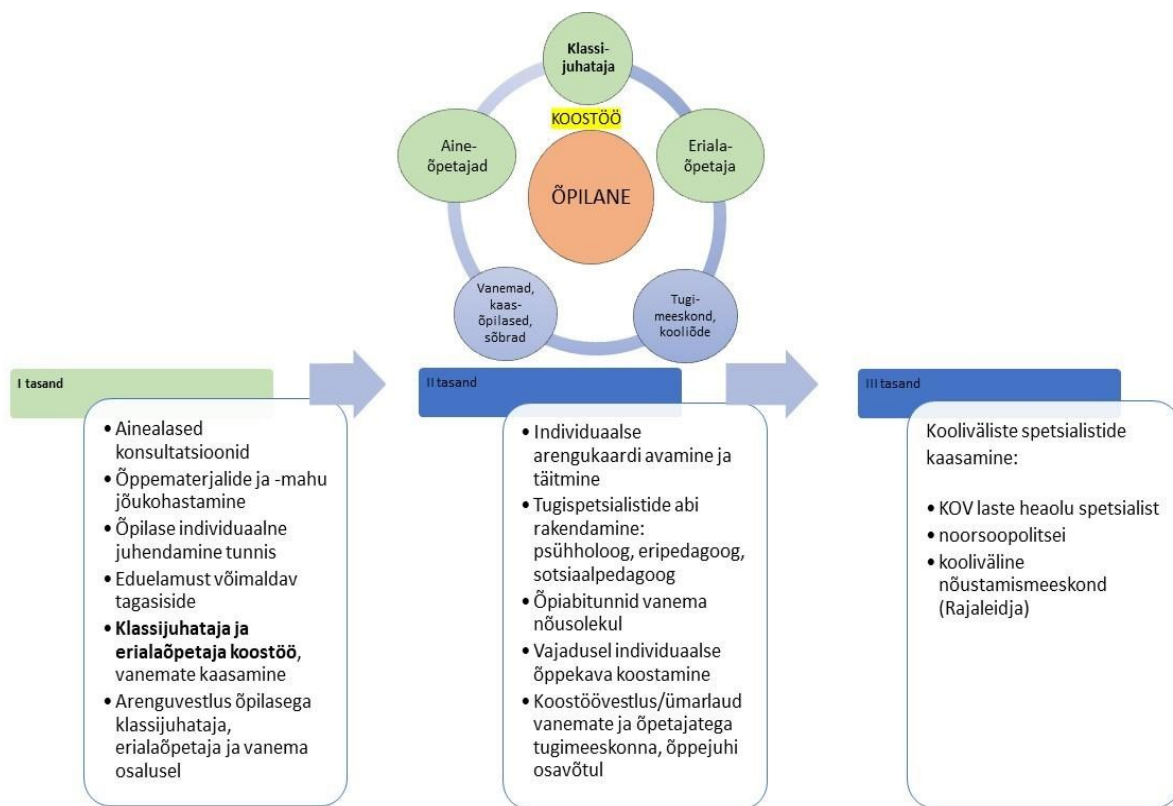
Klassi-juhataja

KOOSTÖÖ

Aine-õpetajad

ÕPILANE

Eriala-õpetaja

Vanemad, kaas-õpilased, sõbrad

Tugi-meeskond, kooliõde

I tasand

• Ainealased konsultatsioonid
• Õppematerjalide ja -mahu jõukohastamine
• Õpilase individuaalne juhendamine tunnis
• Eduelamust võimaldav tagasiside
• **Klassijuhataja ja erialaõpetaja koostöö**, vanemate kaasamine
• Arenguvestlus õpilasega klassijuhataja, erialaõpetaja ja vanema osalusel

II tasand

• Individuaalse arengukaardi avamine ja täitmine
• Tugispetsialistide abi rakendamine: psühholoog, eripedagoog, sotsiaalpedagoog
• Õpiabitunnid vanema nõusolekul
• Vajadusel individuaalse õppekava koostamine
• Koostöövestlus/ümarlaud vanemate ja õpetajatega tugimeeskonna, õppejuhi osavõtul

III tasand

Kooliväliste spetsialistide kaasamine:

• KOV laste heaolu spetsialist
• noorsoopolitsei
• kooliväline nõustamismeeskond (Rajaleidja)